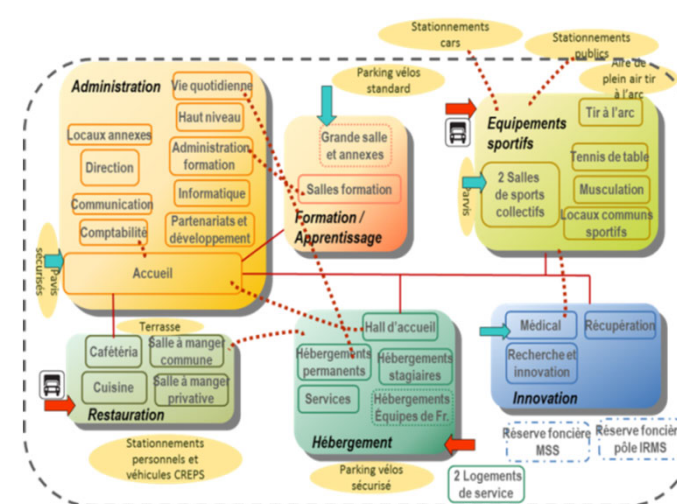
Stationnements cars

Stationnements publics

Aire de plein air tir à l'arc

Parking vélos standard

Administration

Vie quotidienne

Haut niveau

Locaux annexes

Direction

Administration formation

Informatique

Communication

Comptabilité

Partenariats et développement

Parvis sécurisés

Accueil

Grande salle et annexes

Salles formation

Formation / Apprentissage

Equipements sportifs

Tir à l'arc

Tennis de table

Parvis

2 Salles de sports collectifs

Musculation

Locaux communs sportifs

Terrasse

Cafétéria

Salle à manger commune

Cuisine

Salle à manger privative

Restauration

Hall d'accueil

Hébergements permanents

Hébergements stagiaires

Services

Hébergements Equipes de Fr.

Hébergement

Médical

Récupération

Recherche et innovation

Innovation

Stationnements personnels et véhicules CREPS

Parking vélos sécurisé

2 Logements de service

Réserve foncière MSS

Réserve foncière pôle IRMS